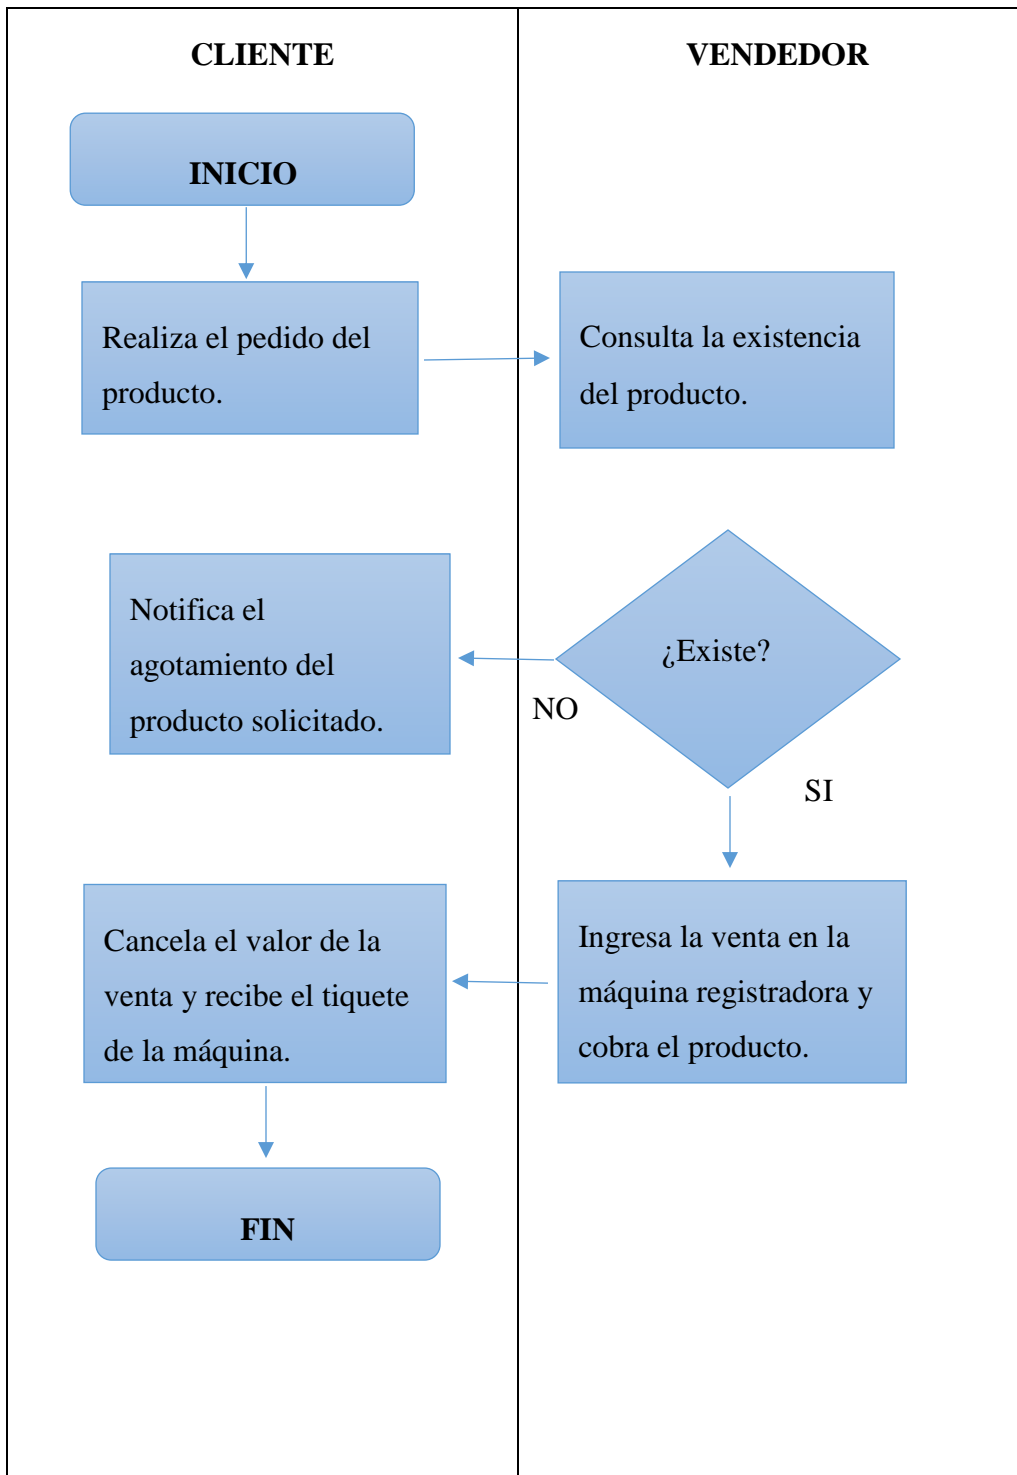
CLIENTE

VENDEDOR

INICIO

Realiza el pedido del producto.

Consulta la existencia del producto.

Notifica el agotamiento del producto solicitado.

¿Existe?

NO

SI

Cancela el valor de la venta y recibe el tiquete de la máquina.

Ingresa la venta en la máquina registradora y cobra el producto.

FIN